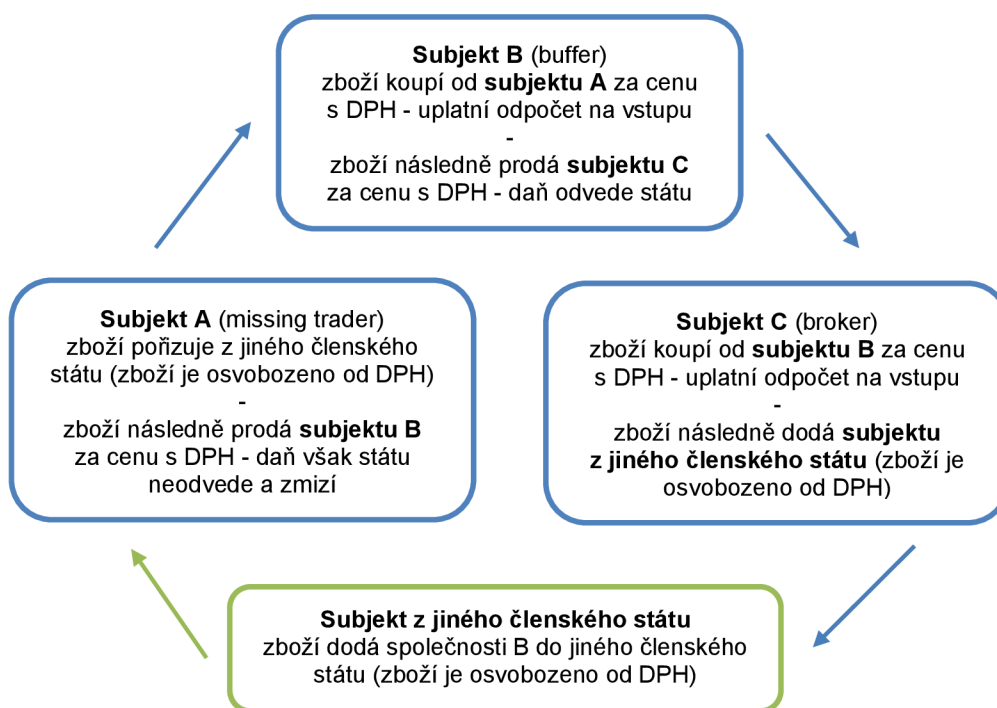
**Subjekt B** (buffer)
zboží koupí od **subjektu A** za cenu s DPH - uplatní odpočet na vstupu
-
zboží následně prodá **subjektu C** za cenu s DPH - daň odvede státu

**Subjekt A** (missing trader)
zboží pořizuje z jiného členského státu (zboží je osvobozeno od DPH)
-
zboží následně prodá **subjektu B** za cenu s DPH - daň však státu neodvede a zmizí

**Subjekt C** (broker)
zboží koupí od **subjektu B** za cenu s DPH - uplatní odpočet na vstupu
-
zboží následně dodá **subjektu z jiného členského státu** (zboží je osvobozeno od DPH)

**Subjekt z jiného členského státu**
zboží dodá společnosti B do jiného členského státu (zboží je osvobozeno od DPH)